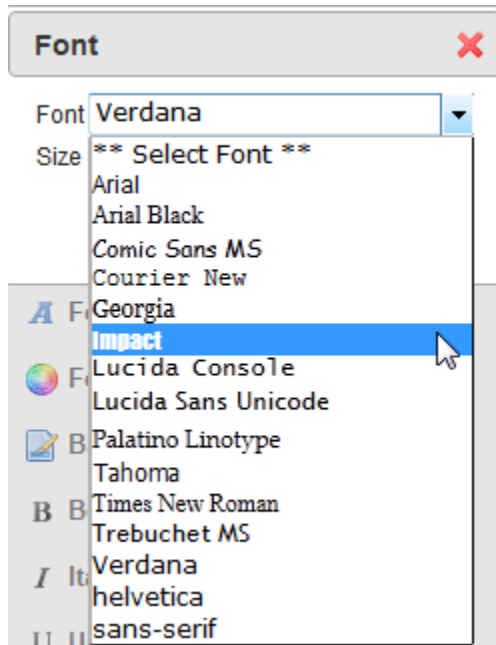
Font

Font Verdana

Size

** Select Font **
Arial
Arial Black
Comic Sans MS
Courier New
Georgia
Impact
Lucida Console
Lucida Sans Unicode
Palatino Linotype
Tahoma
Times New Roman
Trebuchet MS
Verdana
helvetica
sans-serif

F
F
B
B
It
U